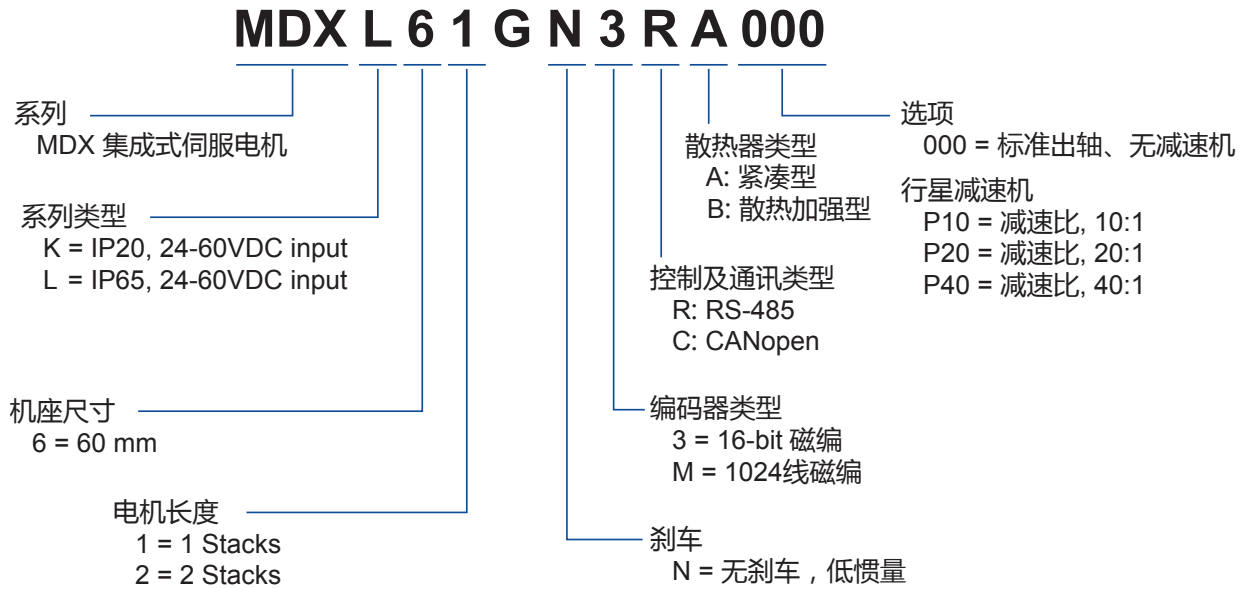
MDX L 6 1 G N 3 R A 000

系列
MDX 集成式伺服电机

系列类型
K = IP20, 24-60VDC input
L = IP65, 24-60VDC input

机座尺寸
6 = 60 mm

电机长度
1 = 1 Stacks
2 = 2 Stacks

散热器类型
A: 紧凑型
B: 散热加强型

控制及通讯类型
R: RS-485
C: CANopen

编码器类型
3 = 16-bit 磁编
M = 1024线磁编

刹车
N = 无刹车，低惯量

选项
000 = 标准出轴、无减速机
行星减速机
P10 = 减速比, 10:1
P20 = 减速比, 20:1
P40 = 减速比, 40:1